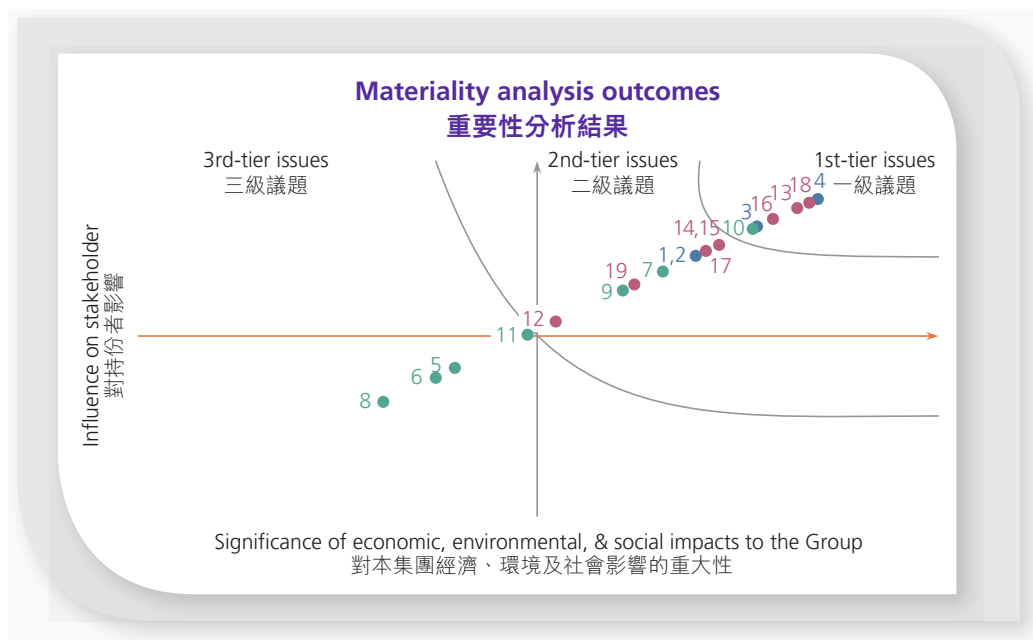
Materiality analysis outcomes
重要性分析結果

3rd-tier issues
三級議題

2nd-tier issues
二級議題

1st-tier issues
一級議題

Influence on stakeholder
對持份者影響

4
18
13
16
3
10
14,15
17
1,2
7
19
9
12
11
5
6
8

Significance of economic, environmental, & social impacts to the Group
對本集團經濟、環境及社會影響的重大性